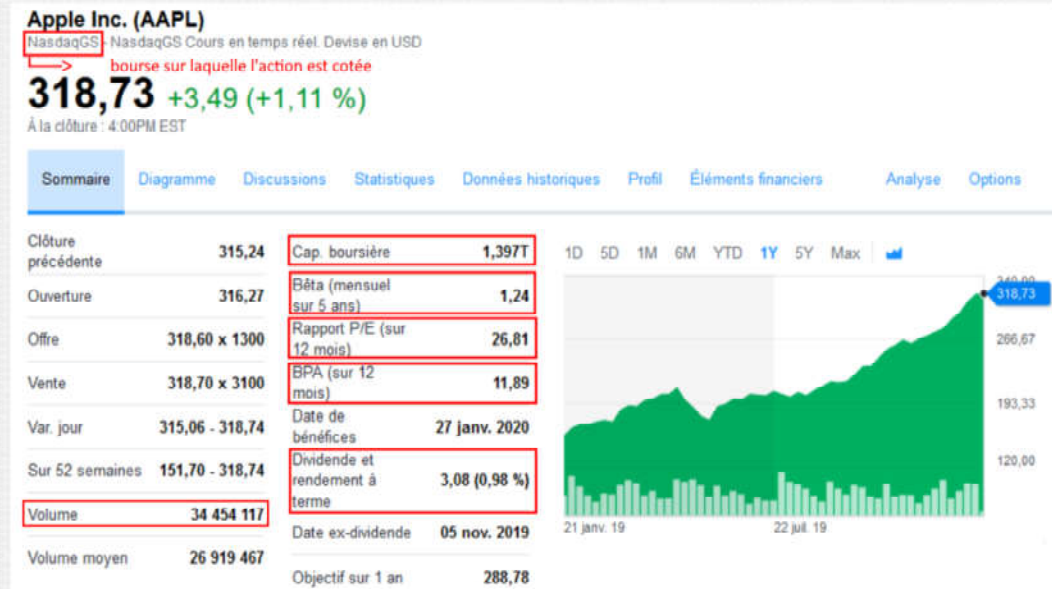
Apple Inc. (AAPL)

NasdaqGS - NasdaqGS Cours en temps réel. Devise en USD

bourse sur laquelle l'action est cotée

318,73 +3,49 (+1,11 %)

À la clôture : 4:00PM EST

Sommaire | Diagramme | Discussions | Statistiques | Données historiques | Profil | Éléments financiers | Analyse | Options

| | |
|---|---|
| Clôture précédente | 315,24 |
| Ouverture | 316,27 |
| Offre | 318,60 x 1300 |
| Vente | 318,70 x 3100 |
| Var. jour | 315,06 - 318,74 |
| Sur 52 semaines | 151,70 - 318,74 |
| Volume | 34 454 117 |
| Volume moyen | 26 919 467 |

| | |
|---|---|
| Cap. boursière | 1,397T |
| Bêta (mensuel sur 5 ans) | 1,24 |
| Rapport P/E (sur 12 mois) | 26,81 |
| BPA (sur 12 mois) | 11,89 |
| Date de bénéfices | 27 janv. 2020 |
| Dividende et rendement à terme | 3,08 (0,98 %) |
| Date ex-dividende | 05 nov. 2019 |
| Objectif sur 1 an | 288,78 |

1D 5D 1M 6M YTD 1Y 5Y Max

340,00
318,73
266,67
193,33
120,00
21 janv. 19
22 juil. 19